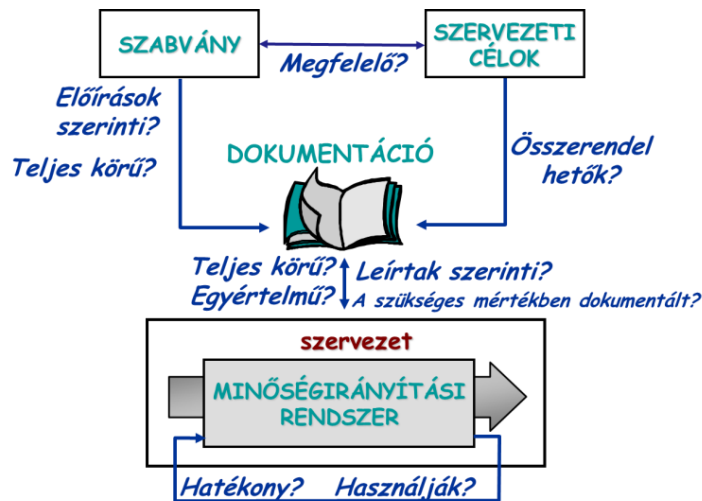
SZABVÁNY

SZERVEZETI CÉLOK

Megfelelő?

Előírások szerinti?

Teljes körű?

DOKUMENTÁCIÓ

Összerendelhetők?

Teljes körű?

Egyértelmű?

Leírtak szerinti?

A szükséges mértékben dokumentált?

szervezet

MINŐSÉGIRÁNYÍTÁSI RENDSZER

Hatékony?

Használják?